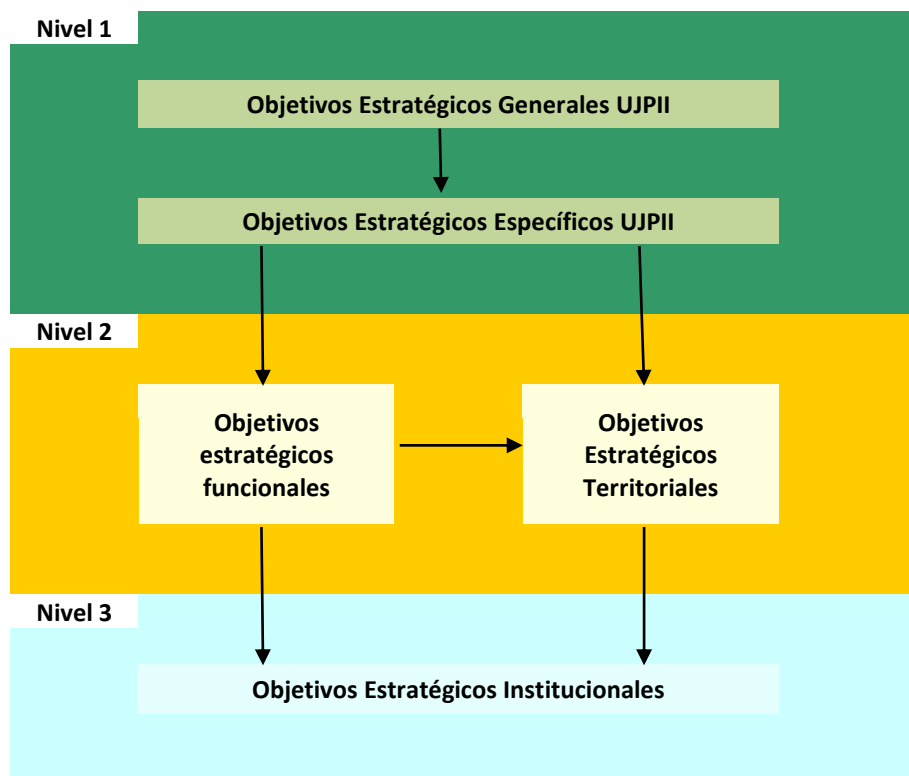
Nivel 1

Objetivos Estratégicos Generales UJPII

Objetivos Estratégicos Específicos UJPII

Nivel 2

Objetivos estratégicos funcionales

Objetivos Estratégicos Territoriales

Nivel 3

Objetivos Estratégicos Institucionales